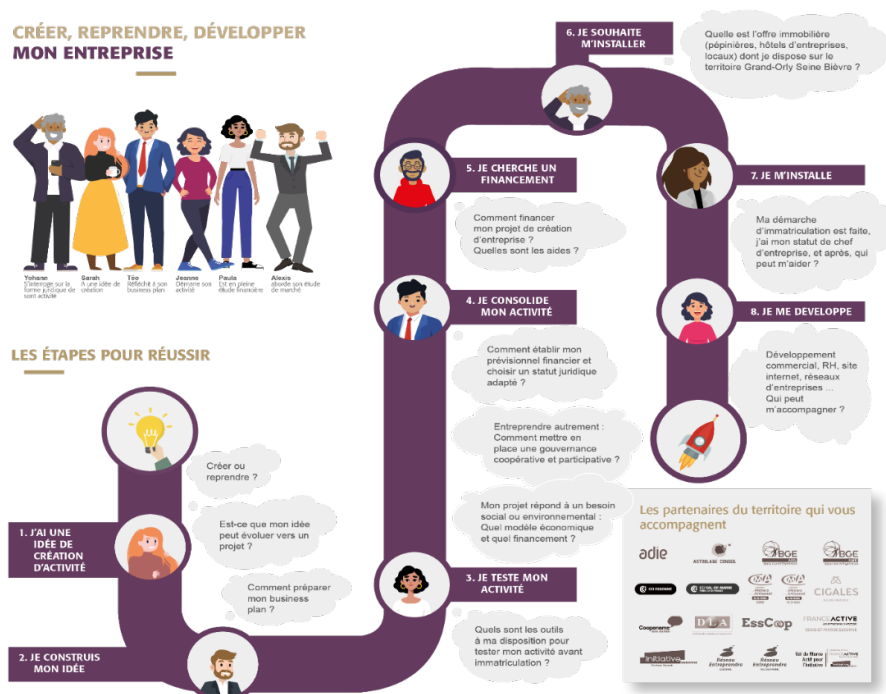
CRÉER, REPRENDRE, DÉVELOPPER
MON ENTREPRISE

Yohann
S'interroge sur la forme juridique de sont activité

Sarah
A une idée de création

Téo
Réfléchit à son business plan

Jeanne
Démarre son activité

Paula
Est en pleine étude financière

Alexis
aborde son étude de marché

LES ÉTAPES POUR RÉUSSIR

Créer ou reprendre ?

1. J'AI UNE IDÉE DE CRÉATION D'ACTIVITÉ

Est-ce que mon idée peut évoluer vers un projet ?

Comment préparer mon business plan ?

2. JE CONSTRUIS MON IDÉE

3. JE TESTE MON ACTIVITÉ

Quels sont les outils à ma disposition pour tester mon activité avant immatriculation ?

Mon projet répond à un besoin social ou environnemental : Quel modèle économique et quel financement ?

Entreprendre autrement : Comment mettre en place une gouvernance coopérative et participative ?

Comment établir mon prévisionnel financier et choisir un statut juridique adapté ?

4. JE CONSOLIDE MON ACTIVITÉ

Comment financer mon projet de création d'entreprise ? Quelles sont les aides ?

5. JE CHERCHE UN FINANCEMENT

6. JE SOUHAITE M'INSTALLER

Quelle est l'offre immobilière (pépinières, hôtels d'entreprises, locaux) dont je dispose sur le territoire Grand-Orly Seine Bièvre ?

7. JE M'INSTALLE

Ma démarche d'immatriculation est faite, j'ai mon statut de chef d'entreprise, et après, qui peut m'aider ?

8. JE ME DEVELOPPE

Développement commercial, RH, site internet, réseaux d'entreprises ... Qui peut m'accompagner ?

Les partenaires du territoire qui vous accompagnent

adie
ASTROLABE CONSEIL
BGE
BGE
CCI
CMA
CMA
CIGALES
Coopaname
DLA
EssCoop
FRANCEACTIVE
Initiative
Réseau Entreprendre
Réseau Entreprendre
Val de Marne Actif pour l'Initiative
FRANCE ACTIVE